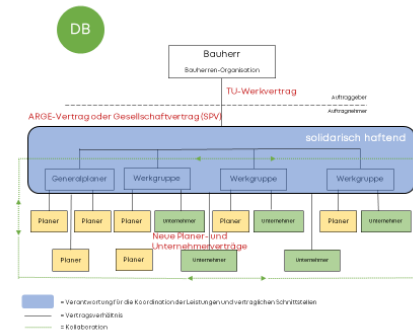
DB

Bauherr
Bauherren-Organisation

TU-Werkvertrag

Auftraggeber
Auftragnehmer

ARGE-Vertrag oder Gesellschaftvertrag (SPV)

solidarisch haftend

Generalplaner
Werkgruppe
Werkgruppe
Werkgruppe

Planer
Planer
Planer
Unternehmer
Planer
Unternehmer
Planer
Unternehmer

Neue Planer- und Unternehmerverträge

Planer
Planer
Unternehmer
Unternehmer

= Verantwortung für die Koordination der Leistungen und vertraglichen Schnittstellen
= Vertragsverhältnis
= Kollaboration